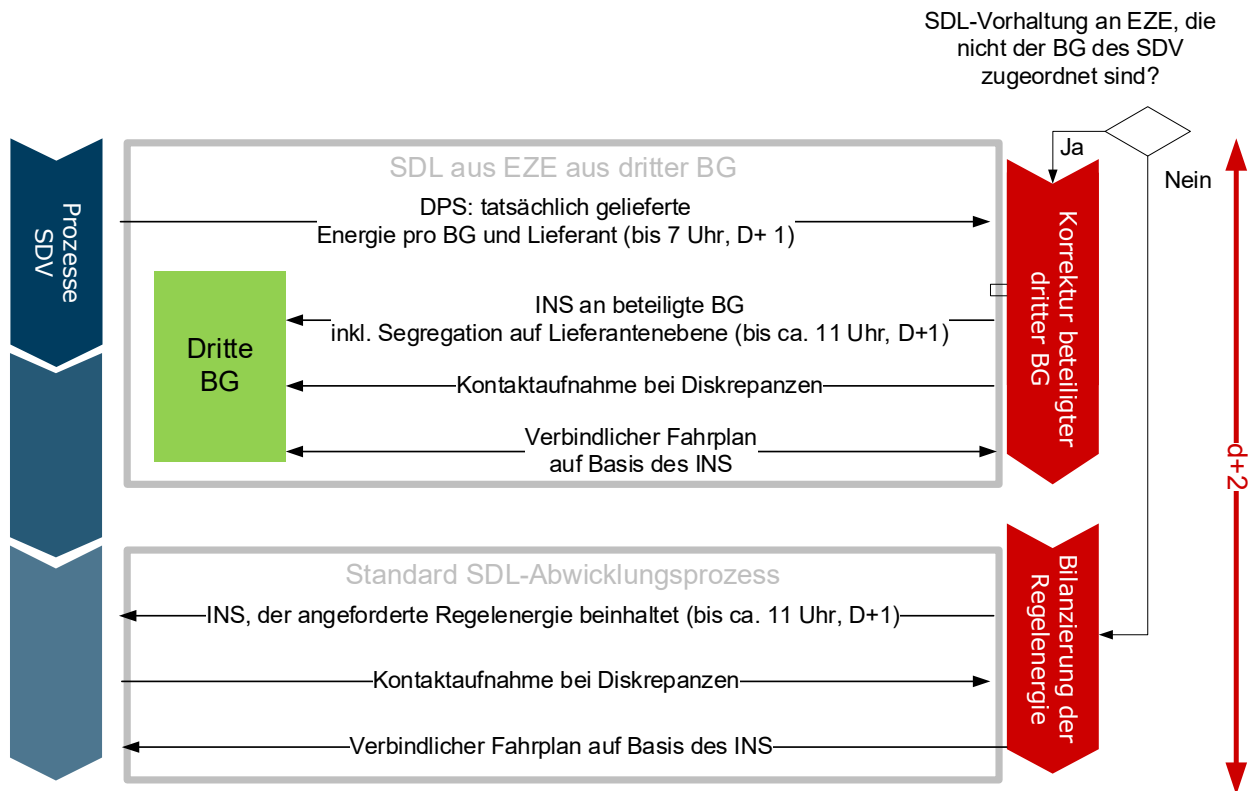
SDL-Vorhaltung an EZE, die nicht der BG des SDV zugeordnet sind?

Ja

Nein

Prozesse SDV

SDL aus EZE aus dritter BG

DPS: tatsächlich gelieferte Energie pro BG und Lieferant (bis 7 Uhr, D+ 1)

Dritte BG

INS an beteiligte BG inkl. Segregation auf Lieferantenebene (bis ca. 11 Uhr, D+1)

Kontaktaufnahme bei Diskrepanzen

Verbindlicher Fahrplan auf Basis des INS

Korrektur beteiligter dritter BG

Standard SDL-Abwicklungsprozess

INS, der angeforderte Regelenergie beinhaltet (bis ca. 11 Uhr, D+1)

Kontaktaufnahme bei Diskrepanzen

Verbindlicher Fahrplan auf Basis des INS

Bilanzierung der Regelenergie

d+2